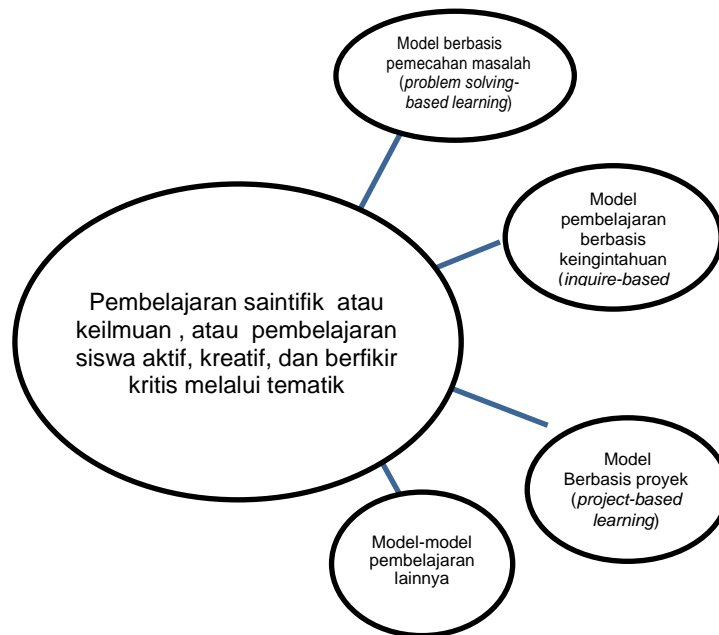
Model berbasis pemecahan masalah (*problem solving-based learning*)

Model pembelajaran berbasis keingintahuan (*inquire-based*

Pembelajaran saintifik atau keilmuan , atau pembelajaran siswa aktif, kreatif, dan berfikir kritis melalui tematik

Model Berbasis proyek (*project-based learning*)

Model-model pembelajaran lainnya